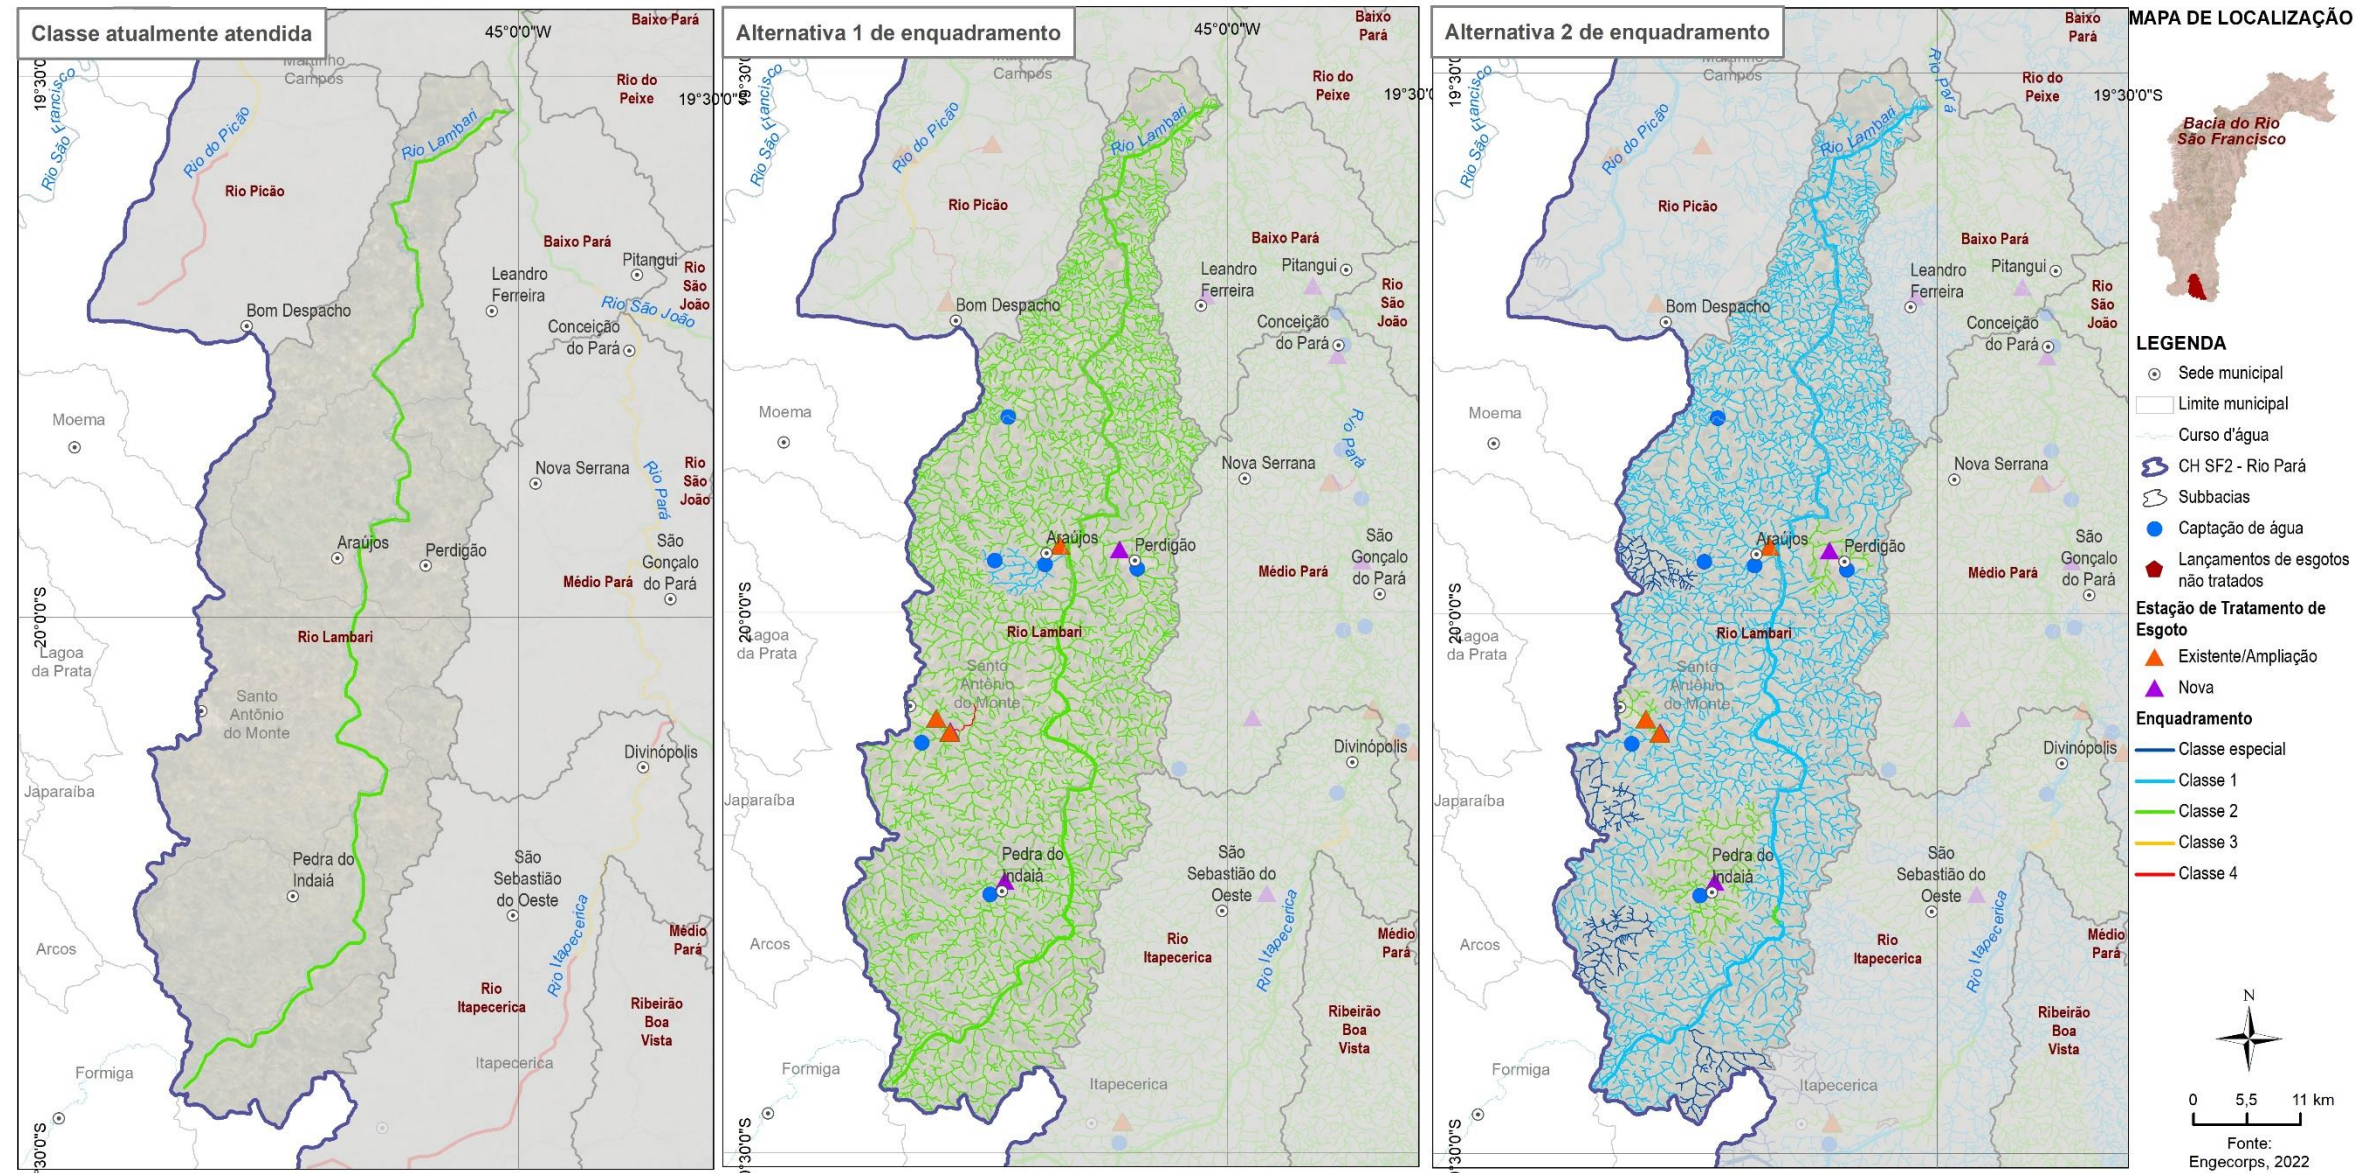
Classe atualmente atendida

45°0'0"W

Baixo Pará

19°30'0"S

Martinho Campos

Rio São Francisco

Rio do Picão

Rio Lambari

Rio do Peixe

Rio Picão

Baixo Pará

Leandro Ferreira

Pitangui

Rio São João

Rio São João

Bom Despacho

Conceição do Pará

Moema

Nova Serrana

Rio Pará

Rio São João

Araújos

Perdigão

São Gonçalo do Pará

Médio Pará

20°0'0"S

Rio Lambari

Lagoa da Prata

Santo Antônio do Monte

Divinópolis

Japaraíba

Pedra do Indaiá

São Sebastião do Oeste

Arcos

Rio Itapecerica

Rio Itapecerica

Médio Pará

Ribeirão Boa Vista

Itapecerica

Formiga

20°30'0"S

Alternativa 1 de enquadramento

45°0'0"W

Baixo Pará

Martinho Campos

Rio São Francisco

Rio do Picão

Rio Lambari

Rio do Peixe

19°30'0"S

Rio Picão

Baixo Pará

Leandro Ferreira

Pitangui

Rio São João

Bom Despacho

Conceição do Pará

Moema

Rio Pará

Nova Serrana

Araújos

Perdigão

São Gonçalo do Pará

Médio Pará

20°0'0"S

Lagoa da Prata

Rio Lambari

Santo Antônio do Monte

Divinópolis

Japaraíba

Pedra do Indaiá

São Sebastião do Oeste

Arcos

Rio Itapecerica

Rio Itapecerica

Médio Pará

Ribeirão Boa Vista

Formiga

Itapecerica

20°30'0"S

Alternativa 2 de enquadramento

Baixo Pará

Martinho Campos

Rio Pará

Rio do Peixe

19°30'0"S

Rio São Francisco

Rio do Picão

Rio Lambari

Rio Picão

Baixo Pará

Leandro Ferreira

Pitangui

Rio São João

Bom Despacho

Conceição do Pará

Moema

Nova Serrana

Araújos

Perdigão

São Gonçalo do Pará

Médio Pará

20°0'0"S

Lagoa da Prata

Rio Lambari

Santo Antônio do Monte

Divinópolis

Japaraíba

Pedra do Indaiá

São Sebastião do Oeste

Arcos

Rio Itapecerica

Rio Itapecerica

Médio Pará

Ribeirão Boa Vista

Formiga

Itapecerica

20°30'0"S

MAPA DE LOCALIZAÇÃO

Bacia do Rio São Francisco

LEGENDA

Sede municipal

Limite municipal

Curso d'água

CH SF2 - Rio Pará

Subbacias

Captação de água

Lançamentos de esgotos não tratados

Estação de Tratamento de Esgoto

Existente/Ampliação

Nova

Enquadramento

Classe especial

Classe 1

Classe 2

Classe 3

Classe 4

N

0 5,5 11 km

Fonte: Engecorps, 2022